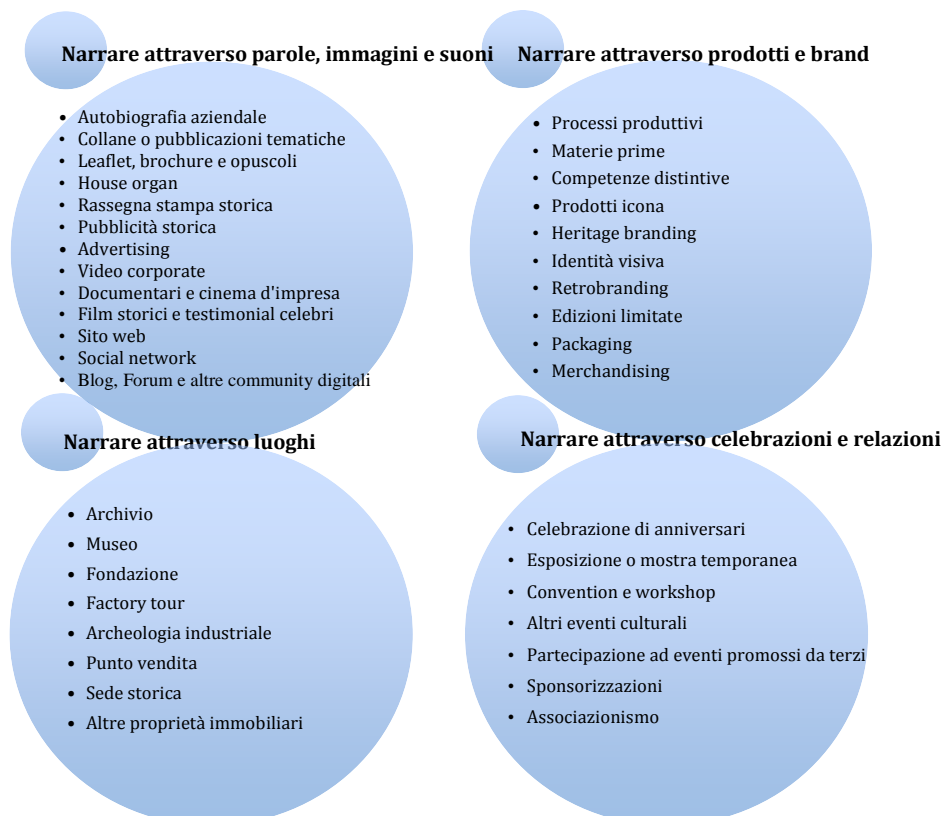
Narrare attraverso parole, immagini e suoni

- Autobiografia aziendale
- Collane o pubblicazioni tematiche
- Leaflet, brochure e opuscoli
- House organ
- Rassegna stampa storica
- Pubblicità storica
- Advertising
- Video corporate
- Documentari e cinema d'impresa
- Film storici e testimonial celebri
- Sito web
- Social network
- Blog, Forum e altre community digitali

Narrare attraverso prodotti e brand

- Processi produttivi
- Materie prime
- Competenze distintive
- Prodotti icona
- Heritage branding
- Identità visiva
- Retrobranding
- Edizioni limitate
- Packaging
- Merchandising

Narrare attraverso luoghi

- Archivio
- Museo
- Fondazione
- Factory tour
- Archeologia industriale
- Punto vendita
- Sede storica
- Altre proprietà immobiliari

Narrare attraverso celebrazioni e relazioni

- Celebrazione di anniversari
- Esposizione o mostra temporanea
- Convention e workshop
- Altri eventi culturali
- Partecipazione ad eventi promossi da terzi
- Sponsorizzazioni
- Associazionismo